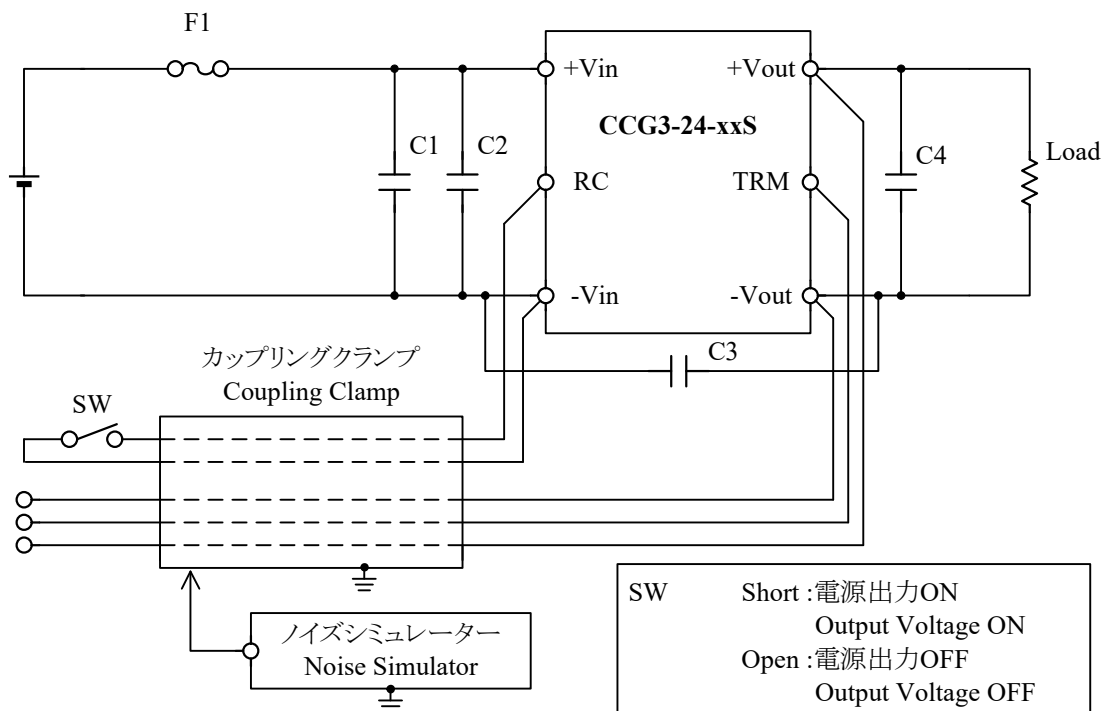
F1

+Vin

+Vout

CCG3-24-xxS

C1 C2

RC

TRM

C4

Load

-Vin

-Vout

カップリングクランプ
Coupling Clamp

C3

SW

ノイズシミュレーター
Noise Simulator

SW Short :電源出力ON
Output Voltage ON
Open :電源出力OFF
Output Voltage OFF